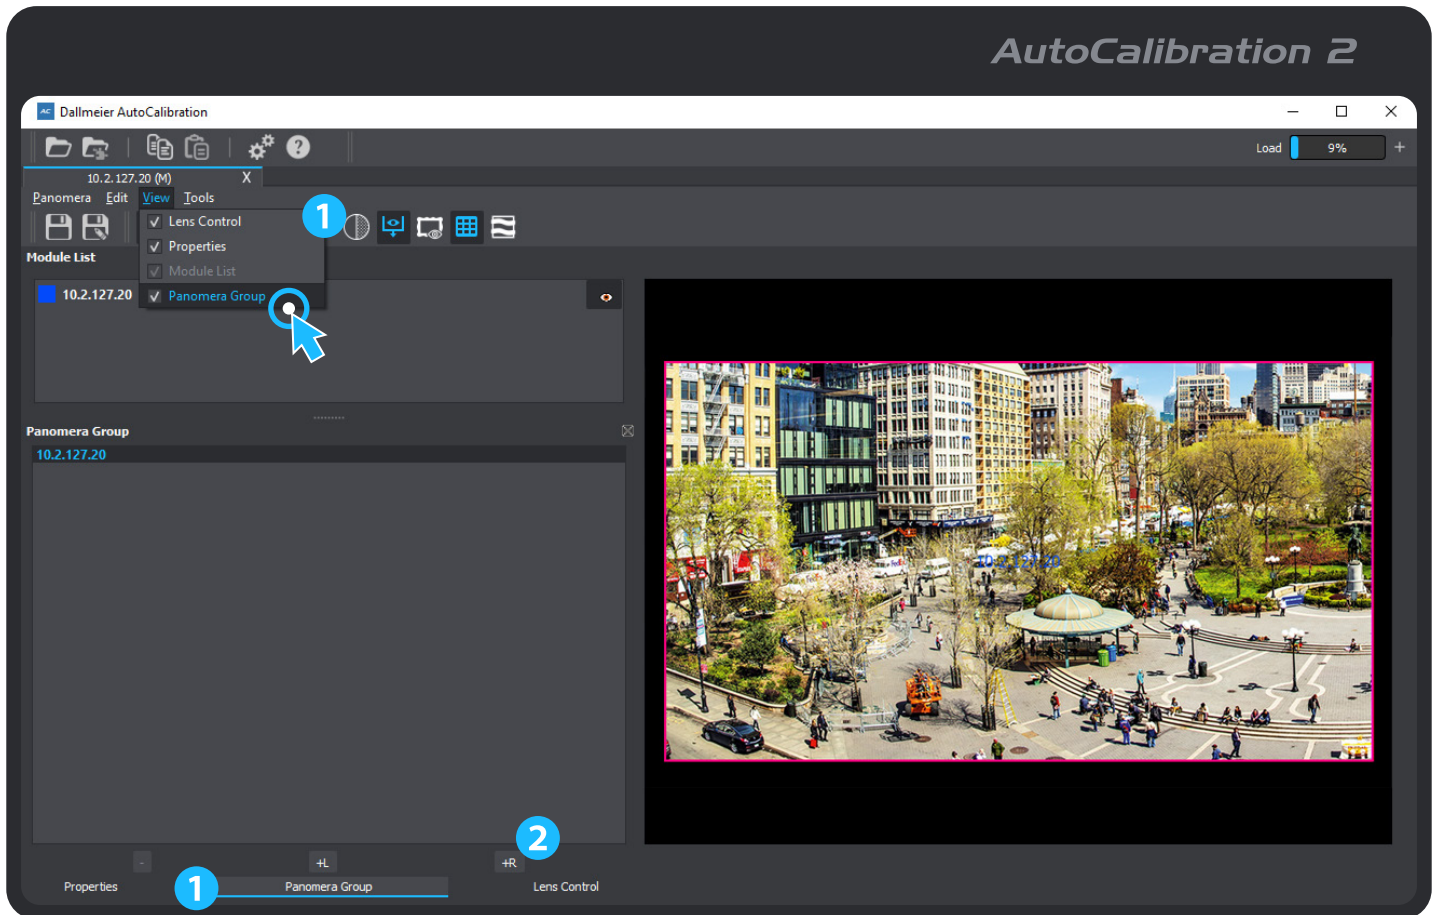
AutoCalibration 2

Dallmeier AutoCalibration

Load 9%

10.2.127.20 (M) X

Panomera Edit View Tools

Lens Control
Properties
Module List
Panomera Group

1

Module List

10.2.127.20

Panomera Group

10.2.127.20

10.2.127.20

2

- +L +R

Properties 1 Panomera Group Lens Control